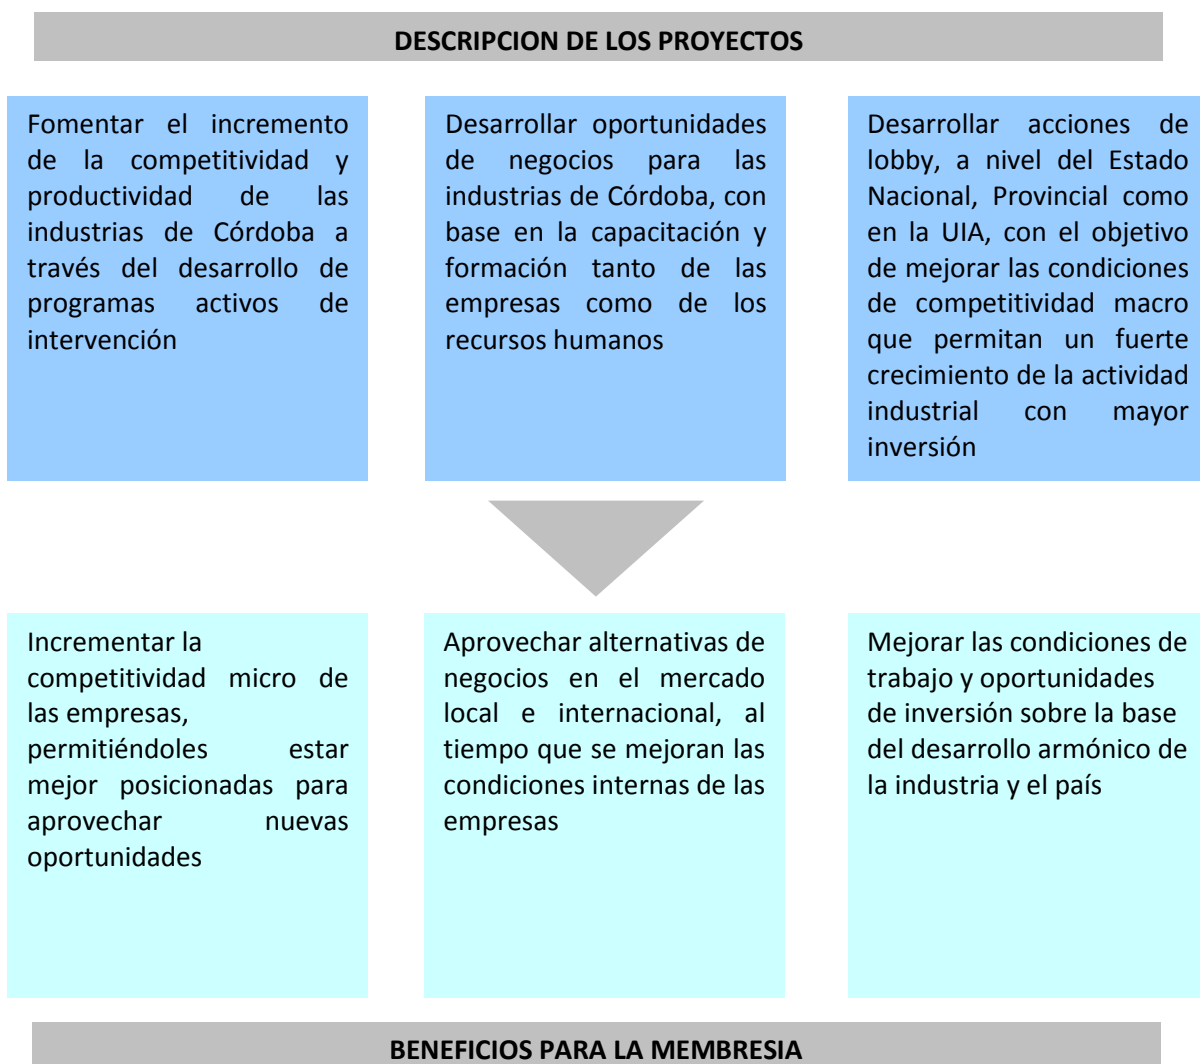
DESCRIPCION DE LOS PROYECTOS

Fomentar el incremento de la competitividad y productividad de las industrias de Córdoba a través del desarrollo de programas activos de intervención

Desarrollar oportunidades de negocios para las industrias de Córdoba, con base en la capacitación y formación tanto de las empresas como de los recursos humanos

Desarrollar acciones de lobby, a nivel del Estado Nacional, Provincial como en la UIA, con el objetivo de mejorar las condiciones de competitividad macro que permitan un fuerte crecimiento de la actividad industrial con mayor inversión

Incrementar la competitividad micro de las empresas, permitiéndoles estar mejor posicionadas para aprovechar nuevas oportunidades

Aprovechar alternativas de negocios en el mercado local e internacional, al tiempo que se mejoran las condiciones internas de las empresas

Mejorar las condiciones de trabajo y oportunidades de inversión sobre la base del desarrollo armónico de la industria y el país

BENEFICIOS PARA LA MEMBRESIA